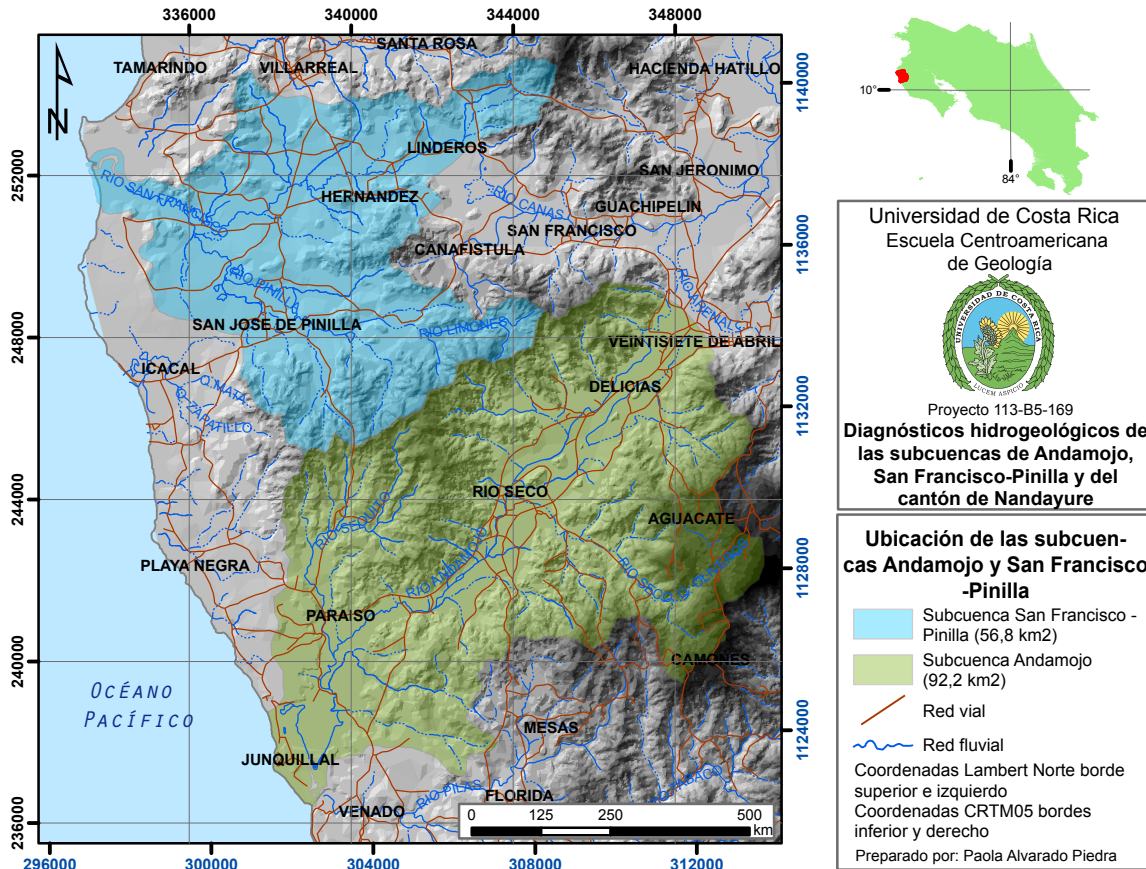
336000 340000 344000 348000

SANTA ROSA
TAMARINDO
VILLARREAL
HACIENDA HATILLO
LINDEROS
SAN JERONIMO
HERNANDEZ
GUACHIPELIN
RIO SAN FRANCISCO
RIO CAÑAS
SAN FRANCISCO
CAÑAFISTULA
RIO PINILLA
SAN JOSE DE PINILLA
RIO LIMONES
VEINTISIETE DE ABRIL
ICACAL
Q. MATA
Q. ZAPATILLO
DELICIAS
RIO SECO
AGUACATE
RIO CEBOLLO
RIO ANDAMOJO
RIO SECO O DE BOLSON
PLAYA NEGRA
PARAISO
CAMONES
Océano Pacífico
MESAS
JUNQUILLAL
VENADO
RIO PILAS
FLORIDA

0 125 250 500 km

1140000 1136000 1132000 1128000 1124000
252000 248000 244000 240000 236000
296000 300000 304000 308000 312000

10°
84°

Universidad de Costa Rica
Escuela Centroamericana de Geología

UNIVERSIDAD DE COSTA RICA
LUCEM ASPICIO

Proyecto 113-B5-169
Diagnósticos hidrogeológicos de las subcuencas de Andamojo, San Francisco-Pinilla y del cantón de Nandayure

Ubicación de las subcuencas Andamojo y San Francisco-Pinilla

Subcuenca San Francisco - Pinilla (56,8 km2)
Subcuenca Andamojo (92,2 km2)
Red vial
Red fluvial
Coordenadas Lambert Norte borde superior e izquierdo
Coordenadas CRTM05 bordes inferior y derecho
Preparado por: Paola Alvarado Piedra